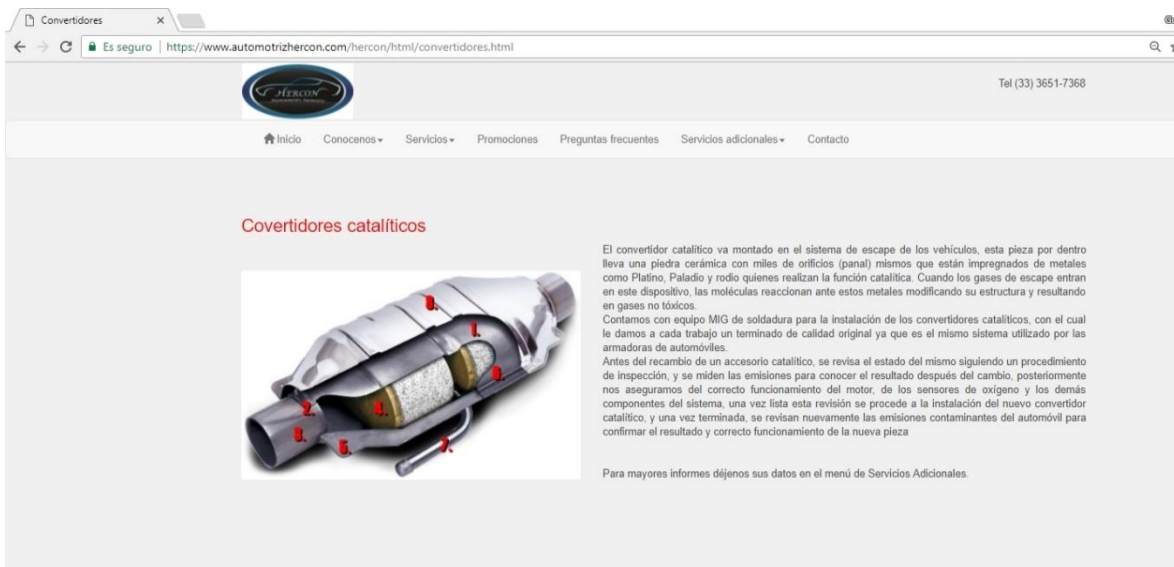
Convertidores ×

Es seguro | https://www.automotrizhercon.com/hercon/html/convertidores.html

HERCON

Tel (33) 3651-7368

Inicio Conocenos Servicios Promociones Preguntas frecuentes Servicios adicionales Contacto

Covertidores catalíticos

0.
1.
2.
3.
4.
5.
6.
7.

El convertidor catalítico va montado en el sistema de escape de los vehículos, esta pieza por dentro lleva una piedra cerámica con miles de orificios (panal) mismos que están impregnados de metales como Platino, Paladio y rodio quienes realizan la función catalítica. Cuando los gases de escape entran en este dispositivo, las moléculas reaccionan ante estos metales modificando su estructura y resultando en gases no tóxicos.
Contamos con equipo MIG de soldadura para la instalación de los convertidores catalíticos, con el cual le damos a cada trabajo un terminado de calidad original ya que es el mismo sistema utilizado por las armadoras de automóviles.
Antes del recambio de un accesorio catalítico, se revisa el estado del mismo siguiendo un procedimiento de inspección, y se miden las emisiones para conocer el resultado después del cambio, posteriormente nos aseguramos del correcto funcionamiento del motor, de los sensores de oxígeno y los demás componentes del sistema, una vez lista esta revisión se procede a la instalación del nuevo convertidor catalítico, y una vez terminada, se revisan nuevamente las emisiones contaminantes del automóvil para confirmar el resultado y correcto funcionamiento de la nueva pieza

Para mayores informes déjenos sus datos en el menú de Servicios Adicionales.